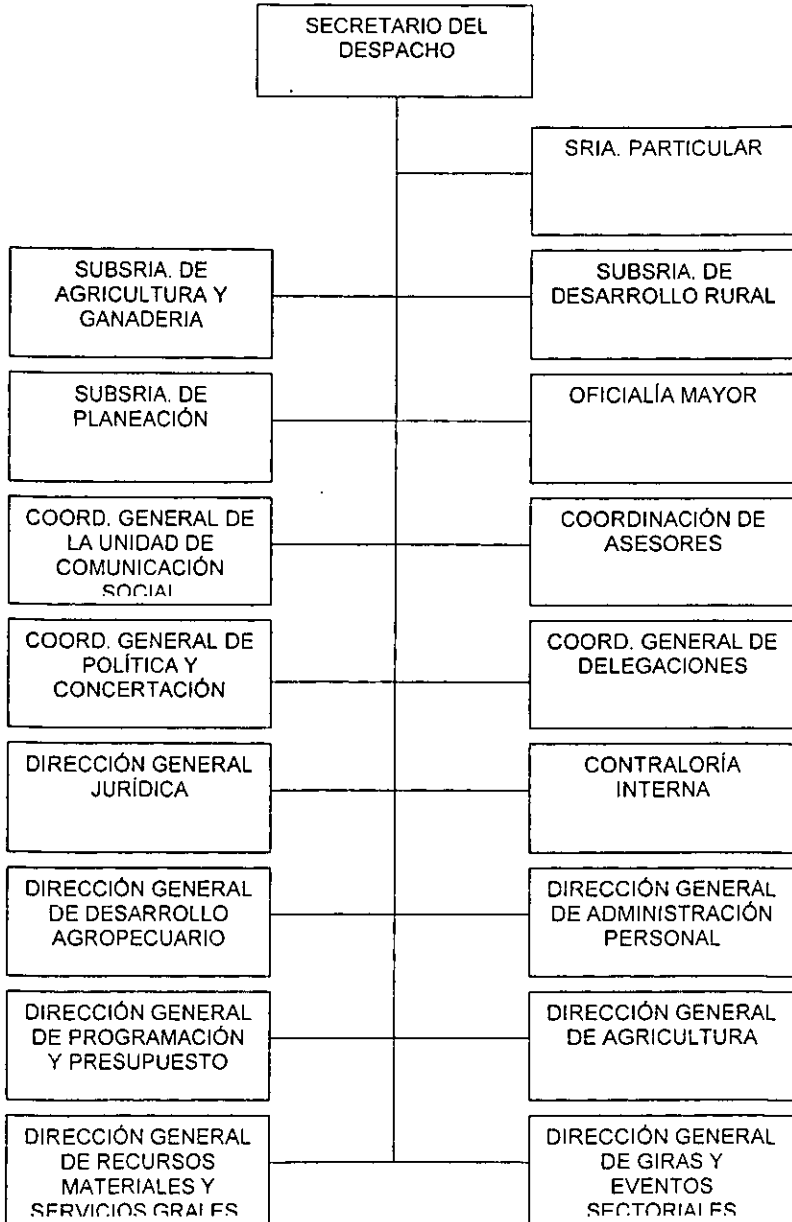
SECRETARIO DEL DESPACHO

SRIA. PARTICULAR

SUBSRIA. DE AGRICULTURA Y GANADERIA

SUBSRIA. DE DESARROLLO RURAL

SUBSRIA. DE PLANEACIÓN

OFICIALÍA MAYOR

COORD. GENERAL DE LA UNIDAD DE COMUNICACIÓN SOCIAL

COORDINACIÓN DE ASESORES

COORD. GENERAL DE POLÍTICA Y CONCERTACIÓN

COORD. GENERAL DE DELEGACIONES

DIRECCIÓN GENERAL JURÍDICA

CONTRALORÍA INTERNA

DIRECCIÓN GENERAL DE DESARROLLO AGROPECUARIO

DIRECCIÓN GENERAL DE ADMINISTRACIÓN PERSONAL

DIRECCIÓN GENERAL DE PROGRAMACIÓN Y PRESUPUESTO

DIRECCIÓN GENERAL DE AGRICULTURA

DIRECCIÓN GENERAL DE RECURSOS MATERIALES Y SERVICIOS GRALES

DIRECCIÓN GENERAL DE GIRAS Y EVENTOS SECTORIALES